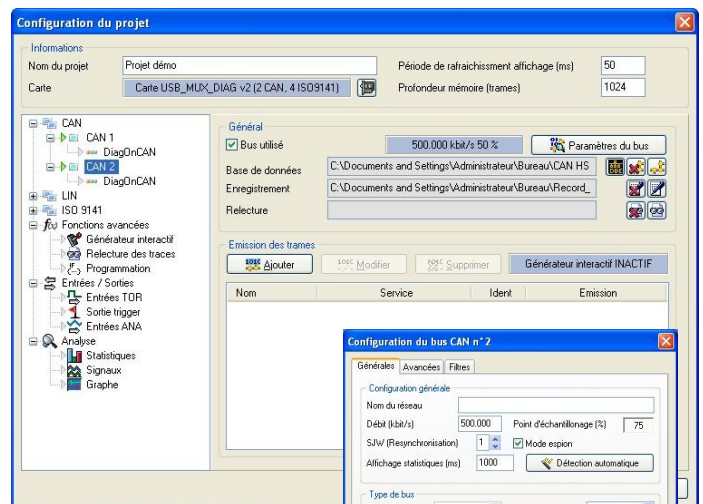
Configuration du projet

Informations
Nom du projet Projet démo
Carte Carte USB_MUX_DIAG v2 (2 CAN, 4 ISO9141)
Période de rafraichissement affichage (ms) 50
Profondeur mémoire (trames) 1024

CAN
CAN 1
DiagOnCAN
CAN 2
DiagOnCAN
LIN
ISO 9141
Fonctions avancées
Générateur interactif
Relecture des traces
Programmation
Entrées / Sorties
Entrées TOR
Sortie trigger
Entrées ANA
Analyse
Statistiques
Signaux
Graphe

Général
Bus utilisé
500.000 kbit/s 50 %
Paramètres du bus
Base de données C:\Documents and Settings\Administrateur\Bureau\CAN HS
Enregistrement C:\Documents and Settings\Administrateur\Bureau\Record_
Relecture

Emission des trames
Ajouter
Modifier
Supprimer
Générateur interactif INACTIF

| Nom | Service | Ident | Emission |
|---|---|---|---|

Configuration du bus CAN n°2
Générales Avancées Filtres
Configuration générale
Nom du réseau
Débit (kbit/s) 500.000
Point d'échantillonage (%) 75
SJW (Resynchronisation) 1
Mode espion
Affichage statistiques (ms) 1000
Détection automatique
Type de bus